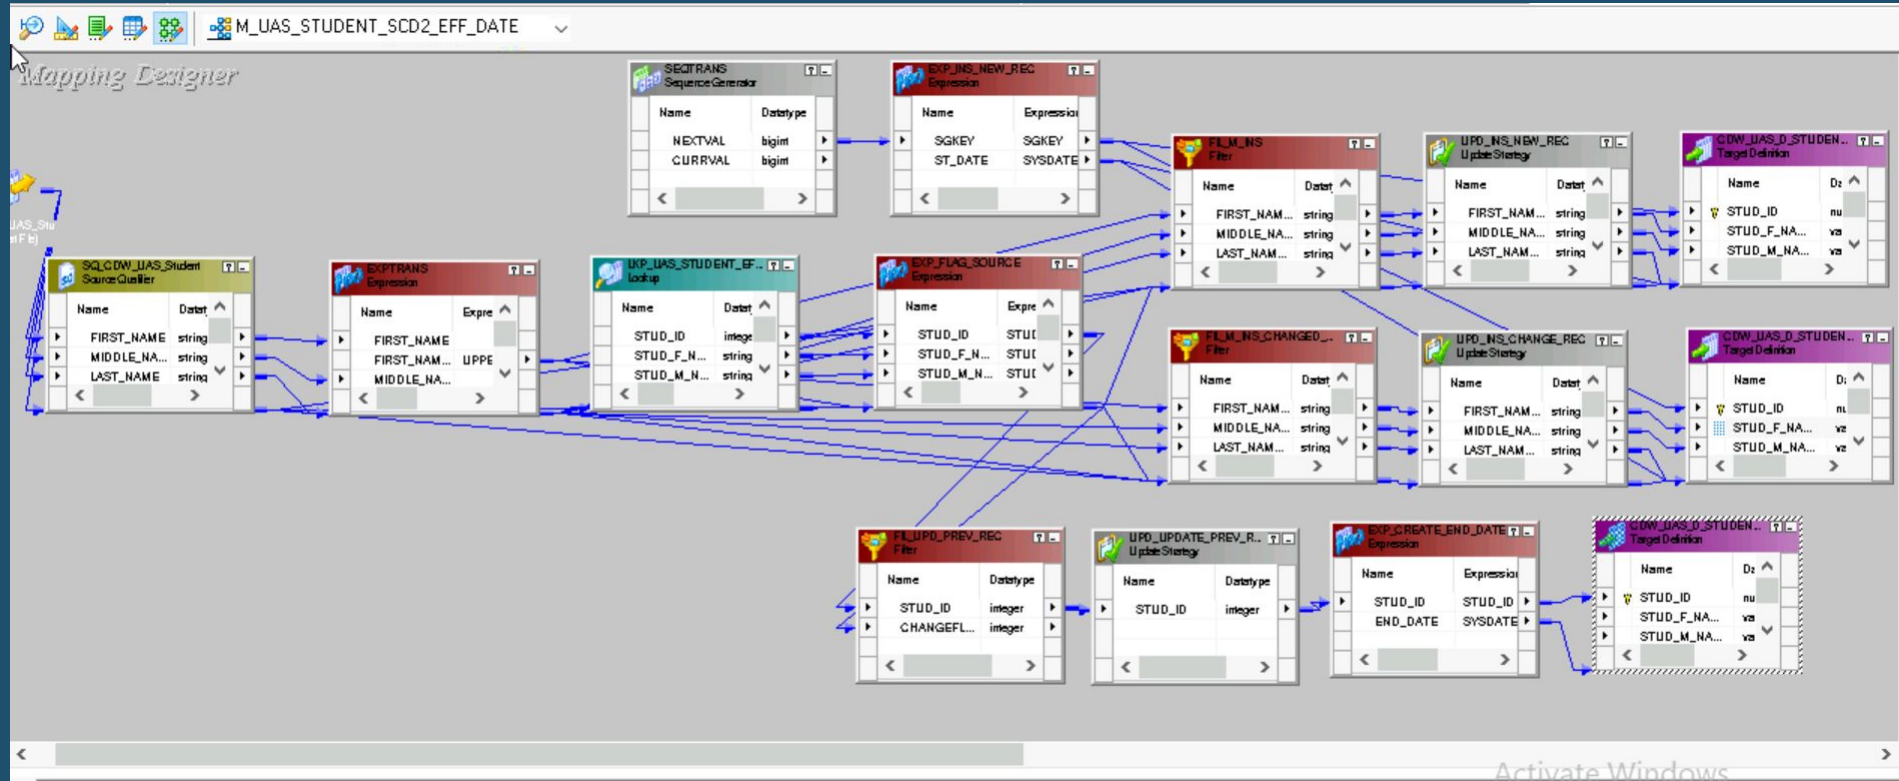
M_UAS_STUDENT_SCD2_EFF_DATE

Mapping Designer

UAS_Stu
at File)

SEQTRANS
Sequence Generator
| Name | Datatype |
|---|---|
| NEXTVAL | bigint |
| CURRVAL | bigint |

EXP_INS_NEW_REC
Expression
| Name | Expression |
|---|---|
| SGKEY | SGKEY |
| ST_DATE | SYSDATE |

FIL_M_INS
Filter
| Name | Datat |
|---|---|
| FIRST_NAM... | string |
| MIDDLE_NA... | string |
| LAST_NAM... | string |

UPD_INS_NEW_REC
Update Strategy
| Name | Datat |
|---|---|
| FIRST_NAM... | string |
| MIDDLE_NA... | string |
| LAST_NAM... | string |

CDW_UAS_D_STUDEN...
Target Definition
| Name | Da |
|---|---|
| STUD_ID | nu |
| STUD_F_NA... | va |
| STUD_M_NA... | va |

SQ_CDW_UAS_Student
Source Qualifier
| Name | Datat |
|---|---|
| FIRST_NAME | string |
| MIDDLE_NA... | string |
| LAST_NAME | string |

EXPTRANS
Expression
| Name | Expre |
|---|---|
| FIRST_NAME | |
| FIRST_NAM... | UPPE |
| MIDDLE_NA... | |

LKP_UAS_STUDENT_EF...
Lookup
| Name | Datat |
|---|---|
| STUD_ID | intege |
| STUD_F_N... | string |
| STUD_M_N... | string |

EXP_FLAG_SOURCE
Expression
| Name | Expre |
|---|---|
| STUD_ID | STUI |
| STUD_F_N... | STUI |
| STUD_M_N... | STUI |

FIL_M_INS_CHANGED_...
Filter
| Name | Datat |
|---|---|
| FIRST_NAM... | string |
| MIDDLE_NA... | string |
| LAST_NAM... | string |

UPD_INS_CHANGE_REC
Update Strategy
| Name | Datat |
|---|---|
| FIRST_NAM... | string |
| MIDDLE_NA... | string |
| LAST_NAM... | string |

CDW_UAS_D_STUDEN...
Target Definition
| Name | Da |
|---|---|
| STUD_ID | nu |
| STUD_F_NA... | va |
| STUD_M_NA... | va |

FIL_UPD_PREV_REC
Filter
| Name | Datatype |
|---|---|
| STUD_ID | integer |
| CHANGEFL... | integer |

UPD_UPDATE_PREV_R...
Update Strategy
| Name | Datatype |
|---|---|
| STUD_ID | integer |

EXP_CREATE_END_DATE
Expression
| Name | Expression |
|---|---|
| STUD_ID | STUD_ID |
| END_DATE | SYSDATE |

CDW_UAS_D_STUDEN...
Target Definition
| Name | Da |
|---|---|
| STUD_ID | nu |
| STUD_F_NA... | va |
| STUD_M_NA... | va |

Activate Windows